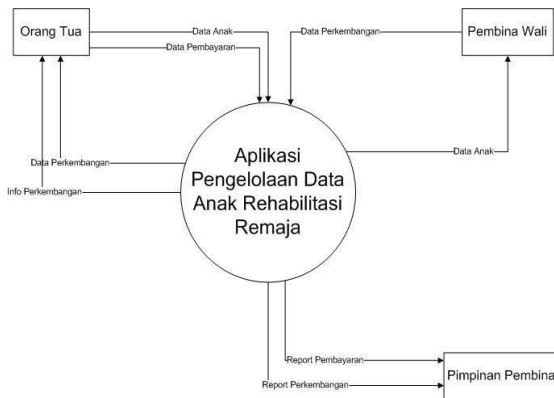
Orang Tua

Data Anak

Data Pembayaran

Data Perkembangan

Pembina Wali

Data Perkembangan

Info Perkembangan

Aplikasi Pengelolaan Data Anak Rehabilitasi Remaja

Data Anak

Report Pembayaran

Report Perkembangan

Pimpinan Pembina